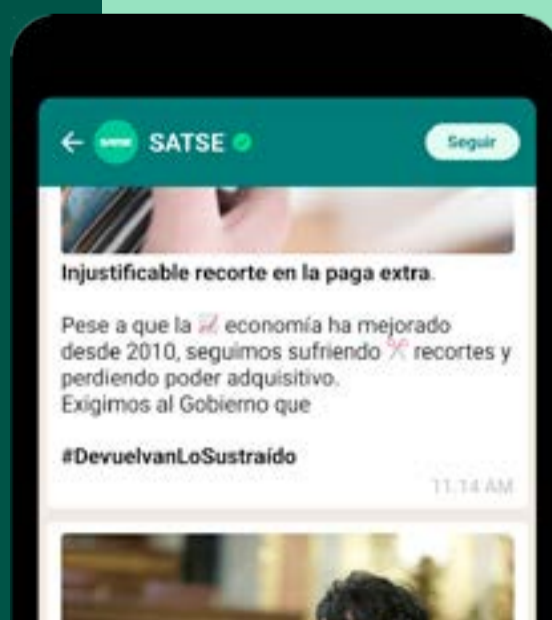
SATSE

Seguir

Injustificable recorte en la paga extra.

Pese a que la 📈 economía ha mejorado desde 2010, seguimos sufriendo ✂️ recortes y perdiendo poder adquisitivo.
Exigimos al Gobierno que

#DevuelvanLoSustraído

11:14 AM